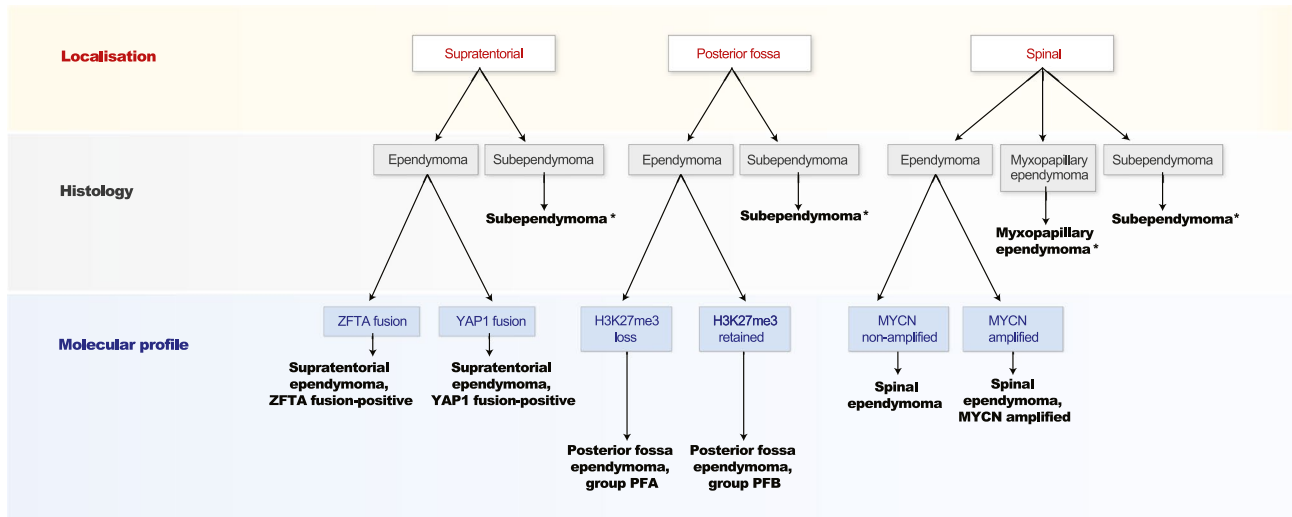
Localisation

Supratentorial

Posterior fossa

Spinal

Histology

Ependymoma

Subependymoma

Subependymoma *

Ependymoma

Subependymoma

Subependymoma *

Ependymoma

Myxopapillary ependymoma

Myxopapillary ependymoma *

Subependymoma

Subependymoma*

Molecular profile

ZFTA fusion

Supratentorial ependymoma, ZFTA fusion-positive

YAP1 fusion

Supratentorial ependymoma, YAP1 fusion-positive

H3K27me3 loss

Posterior fossa ependymoma, group PFA

H3K27me3 retained

Posterior fossa ependymoma, group PFB

MYCN non-amplified

Spinal ependymoma

MYCN amplified

Spinal ependymoma, MYCN amplified